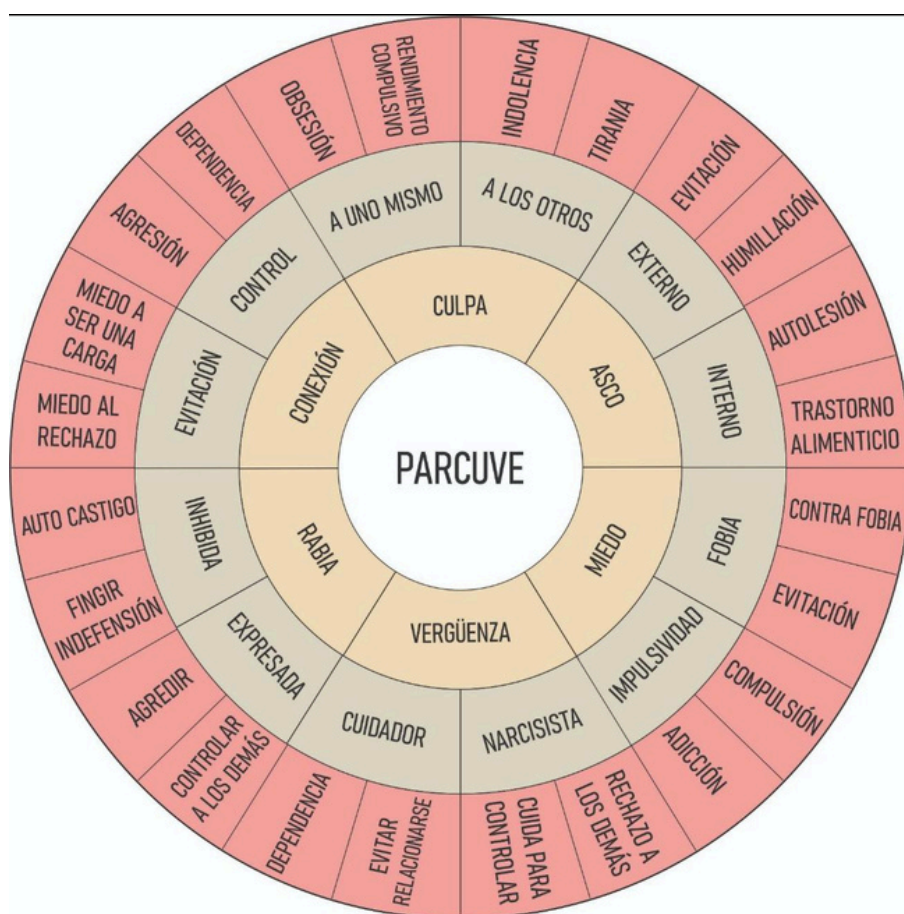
PARCUVE

CULPA
ASCO
MIEDO
VERGÜENZA
RABIA
CONEXIÓN

A UNO MISMO
A LOS OTROS
EXTERNO
INTERNO
FOBIA
IMPULSIVIDAD
NARCISISTA
CUIDADOR
EXPRESADA
INHIBIDA
EVITACIÓN
CONTROL

RENDIMIENTO COMPULSIVO
INDOLENCIA
TIRANIA
EVITACIÓN
HUMILLACIÓN
AUTOLESIÓN
TRASTORNO ALIMENTICIO
CONTRA FOBIA
EVITACIÓN
COMPULSIÓN
ADICCIÓN
RECHAZO A LOS DEMÁS
CUIDA PARA CONTROLAR
EVITAR RELACIONARSE
DEPENDENCIA
CONTROLAR A LOS DEMÁS
AGREDIR
FINGIR INDEFENSIÓN
AUTO CASTIGO
MIEDO AL RECHAZO
MIEDO A SER UNA CARGA
AGRESIÓN
DEPENDENCIA
OBSESIÓN